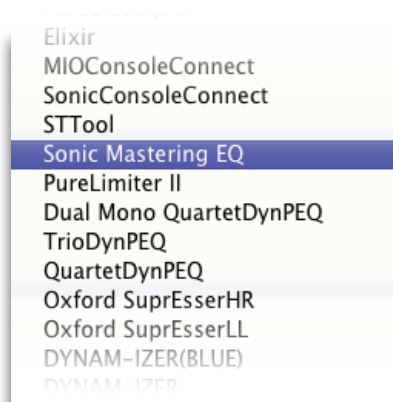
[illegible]
Elixir
MIOConsoleConnect
SonicConsoleConnect
STTool
Sonic Mastering EQ
PureLimiter II
Dual Mono QuartetDynPEQ
TrioDynPEQ
QuartetDynPEQ
Oxford SuprEsserHR
Oxford SuprEsserLL
DYNAM-IZER(BLUE)
DYNAM-IZER